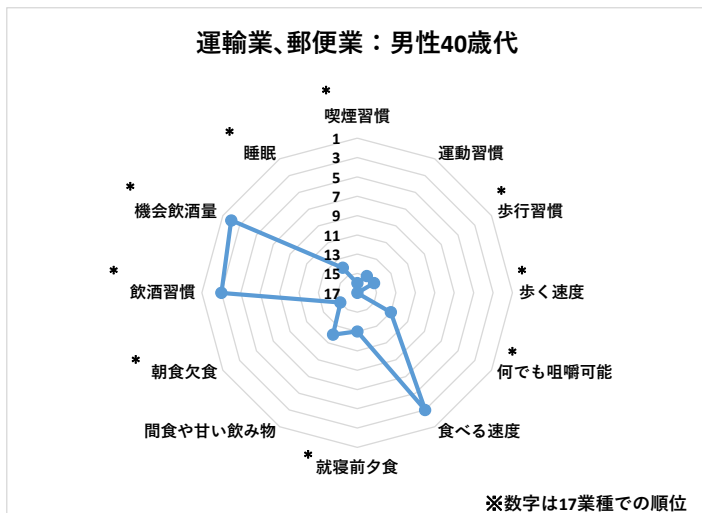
運輸業、郵便業：男性40歳代

＊
喫煙習慣

1
3
5
7
9
11
13
15
17

運動習慣

＊
歩行習慣

＊
歩く速度

＊
何でも咀嚼可能

食べる速度

＊
就寝前夕食

間食や甘い飲み物

＊
朝食欠食

＊
飲酒習慣

＊
機会飲酒量

＊
睡眠

※数字は17業種での順位